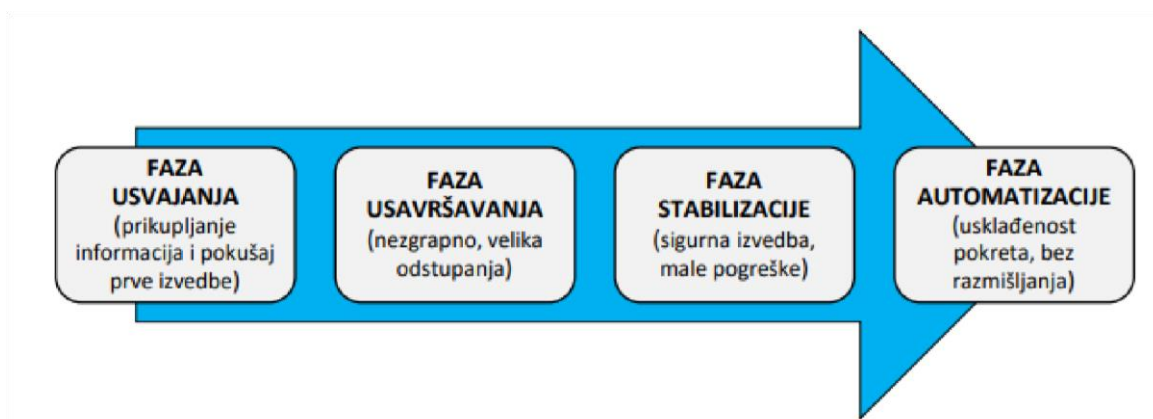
FAZA USVAJANJA (prikupljanje informacija i pokušaj prve izvedbe)

FAZA USAVRŠAVANJA (nezgrapno, velika odstupanja)

FAZA STABILIZACIJE (sigurna izvedba, male pogreške)

FAZA AUTOMATIZACIJE (usklađenost pokreta, bez razmišljanja)